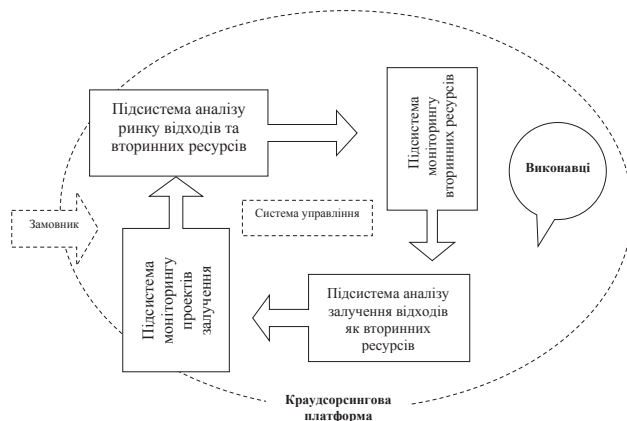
Підсистема аналізу ринку відходів та вторинних ресурсів

Підсистема моніторингу вторинних ресурсів

Виконавці

Замовник

Система управління

Підсистема моніторингу проектів залучення

Підсистема аналізу залучення відходів як вторинних ресурсів

Краудсорсингова платформа